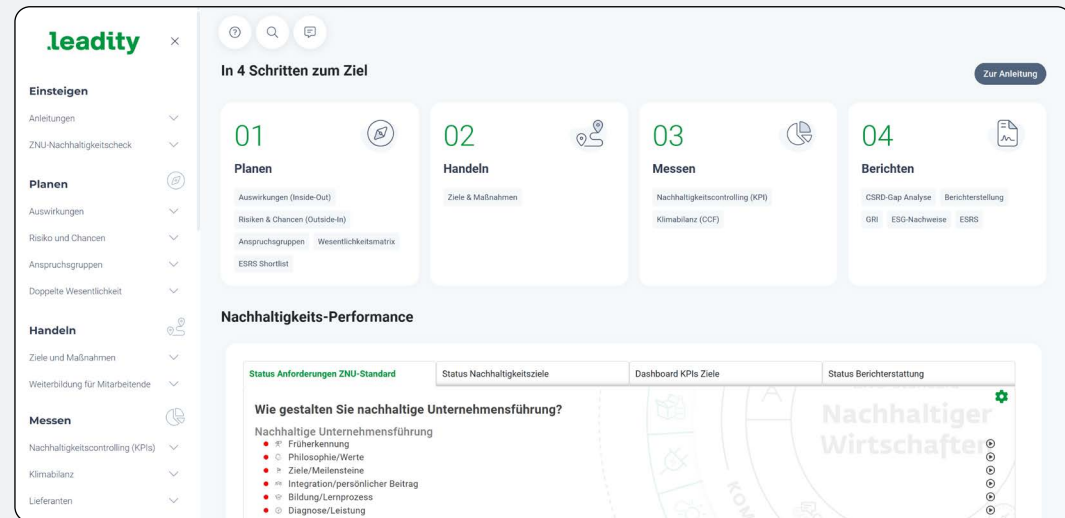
.leadity

Einsteigen
Anleitungen
ZNU-Nachhaltigkeitscheck

Planen
Auswirkungen
Risiko und Chancen
Anspruchsgruppen
Doppelte Wesentlichkeit

Handeln
Ziele und Maßnahmen
Weiterbildung für Mitarbeitende

Messen
Nachhaltigkeitscontrolling (KPIs)
Klimabilanz
Lieferanten

In 4 Schritten zum Ziel

Zur Anleitung

01
Planen
Auswirkungen (Inside-Out)
Risiken & Chancen (Outside-In)
Anspruchsgruppen
Wesentlichkeitsmatrix
ESRS Shortlist

02
Handeln
Ziele & Maßnahmen

03
Messen
Nachhaltigkeitscontrolling (KPI)
Klimabilanz (CCF)

04
Berichten
CSRD-Gap Analyse
Berichterstellung
GRI
ESG-Nachweise
ESRS

Nachhaltigkeits-Performance

| Status Anforderungen ZNU-Standard | Status Nachhaltigkeitsziele | Dashboard KPIs Ziele | Status Berichterstattung |
|---|---|---|---|

Wie gestalten Sie nachhaltige Unternehmensführung?

Nachhaltiger Wirtschaften

Nachhaltige Unternehmensführung
Früherkennung
Philosophie/Werte
Ziele/Meilensteine
Integration/persönlicher Beitrag
Bildung/Lernprozess
Diagnose/Leistung